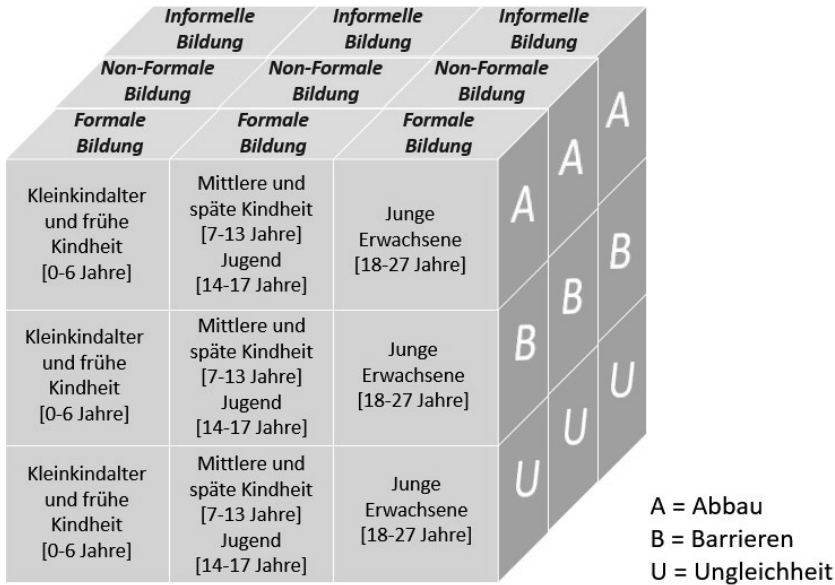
Informelle Bildung | Informelle Bildung | Informelle Bildung
Non-Formale Bildung | Non-Formale Bildung | Non-Formale Bildung
Formale Bildung | Formale Bildung | Formale Bildung

| Kleinkindalter und frühe Kindheit [0-6 Jahre] | Mittlere und späte Kindheit [7-13 Jahre] Jugend [14-17 Jahre] | Junge Erwachsene [18-27 Jahre] |
|---|---|---|
| Kleinkindalter und frühe Kindheit [0-6 Jahre] | Mittlere und späte Kindheit [7-13 Jahre] Jugend [14-17 Jahre] | Junge Erwachsene [18-27 Jahre] |
| Kleinkindalter und frühe Kindheit [0-6 Jahre] | Mittlere und späte Kindheit [7-13 Jahre] Jugend [14-17 Jahre] | Junge Erwachsene [18-27 Jahre] |

A A A
B B B
U U U

A = Abbau
B = Barrieren
U = Ungleichheit